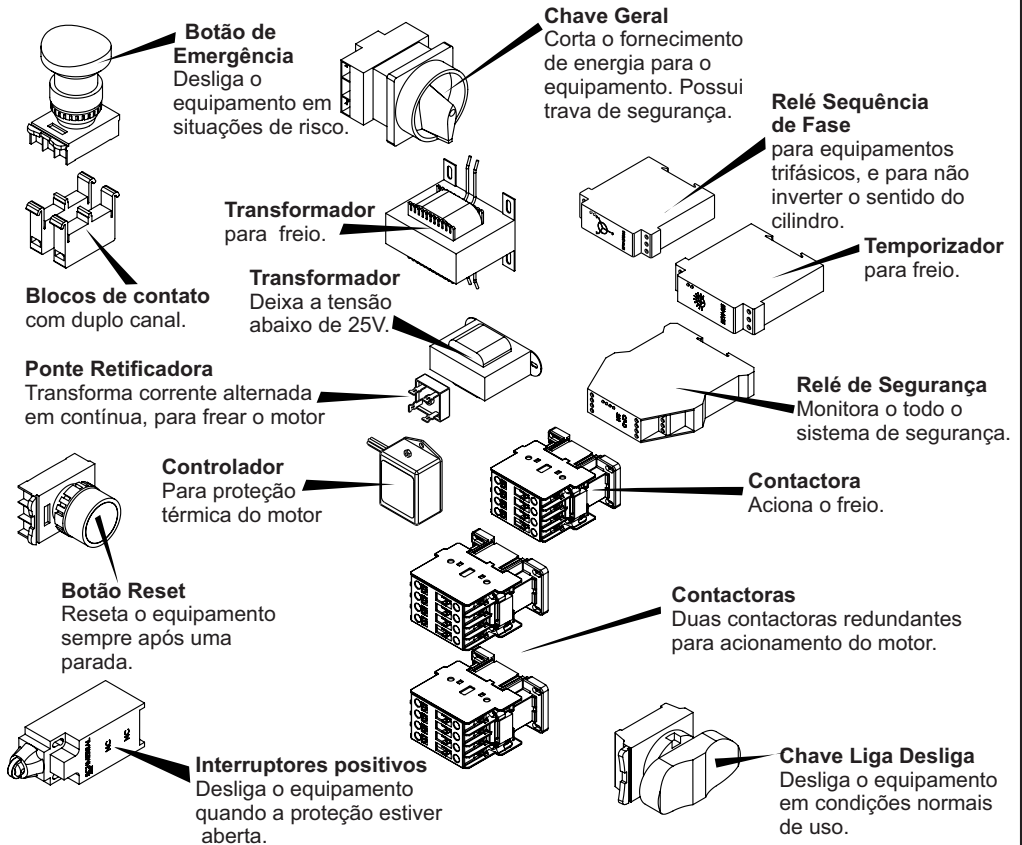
**Botão de Emergência**
Desliga o equipamento em situações de risco.

**Chave Geral**
Corta o fornecimento de energia para o equipamento. Possui trava de segurança.

**Relé Sequência de Fase**
para equipamentos trifásicos, e para não inverter o sentido do cilindro.

**Transformador**
para freio.

**Temporizador**
para freio.

**Blocos de contato**
com duplo canal.

**Transformador**
Deixa a tensão abaixo de 25V.

**Ponte Retificadora**
Transforma corrente alternada em contínua, para frear o motor

**Relé de Segurança**
Monitora o todo o sistema de segurança.

**Controlador**
Para proteção térmica do motor

**Contactora**
Aciona o freio.

**Botão Reset**
Reseta o equipamento sempre após uma parada.

**Contactoras**
Duas contactoras redundantes para acionamento do motor.

**Interruptores positivos**
Desliga o equipamento quando a proteção estiver aberta.

**Chave Liga Desliga**
Desliga o equipamento em condições normais de uso.